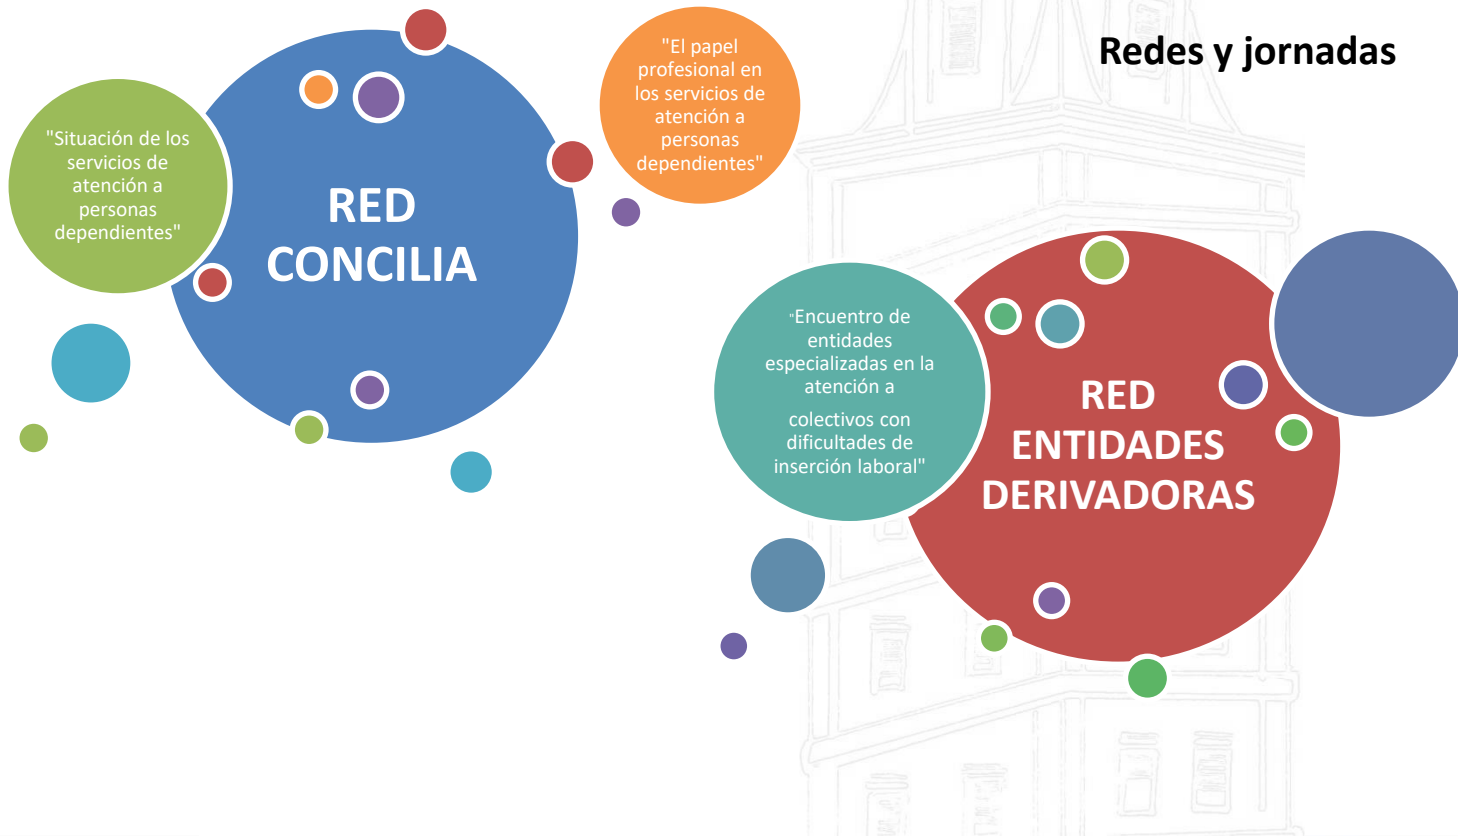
Redes y jornadas

"Situación de los servicios de atención a personas dependientes"

RED CONCILIA

"El papel profesional en los servicios de atención a personas dependientes"

"Encuentro de entidades especializadas en la atención a

colectivos con dificultades de inserción laboral"

RED ENTIDADES DERIVADORAS